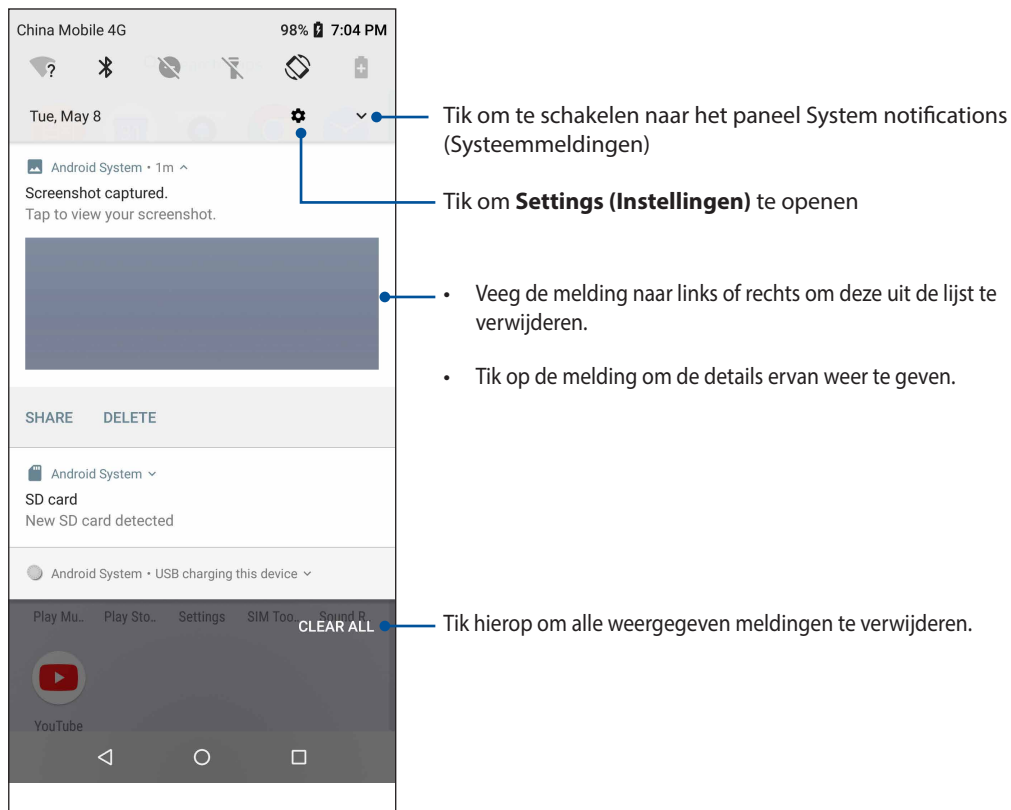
China Mobile 4G
98% 7:04 PM

Tue, May 8

Android System • 1m ^
Screenshot captured.
Tap to view your screenshot.

SHARE DELETE

Android System ˅
SD card
New SD card detected

Android System • USB charging this device ˅

Play Mu... Play Sto... Settings SIM Too... Sound R...
CLEAR ALL

YouTube

Tik om te schakelen naar het paneel System notifications (Systeemmeldingen)

Tik om **Settings (Instellingen)** te openen

• Veeg de melding naar links of rechts om deze uit de lijst te verwijderen.

• Tik op de melding om de details ervan weer te geven.

Tik hierop om alle weergegeven meldingen te verwijderen.